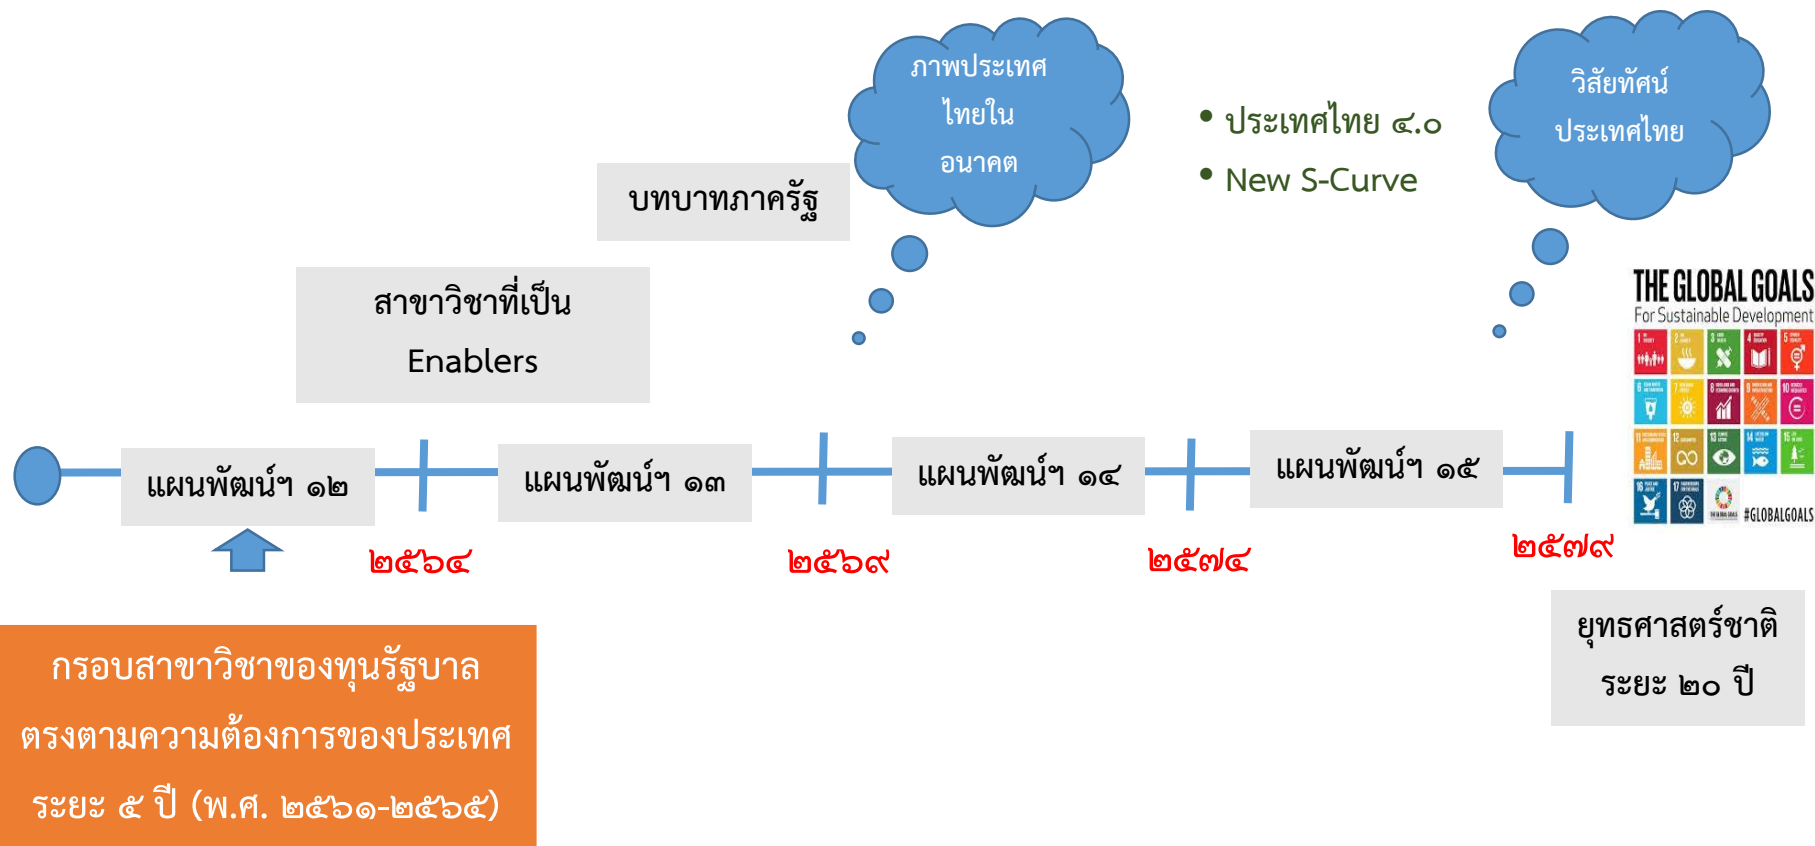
ภาพประเทศไทยในอนาคต

• ประเทศไทย ๔.๐
• New S-Curve

วิสัยทัศน์ประเทศไทย

บทบาทภาครัฐ

สาขาวิชาที่เป็น Enablers

THE GLOBAL GOALS
For Sustainable Development
#GLOBALGOALS

แผนพัฒน์ฯ ๑๒

แผนพัฒน์ฯ ๑๓

แผนพัฒน์ฯ ๑๔

แผนพัฒน์ฯ ๑๕

๒๕๖๔

๒๕๖๙

๒๕๗๔

๒๕๗๙

ยุทธศาสตร์ชาติ ระยะ ๒๐ ปี

กรอบสาขาวิชาของทุนรัฐบาล ตรงตามความต้องการของประเทศ ระยะ ๕ ปี (พ.ศ. ๒๕๖๑-๒๕๖๕)